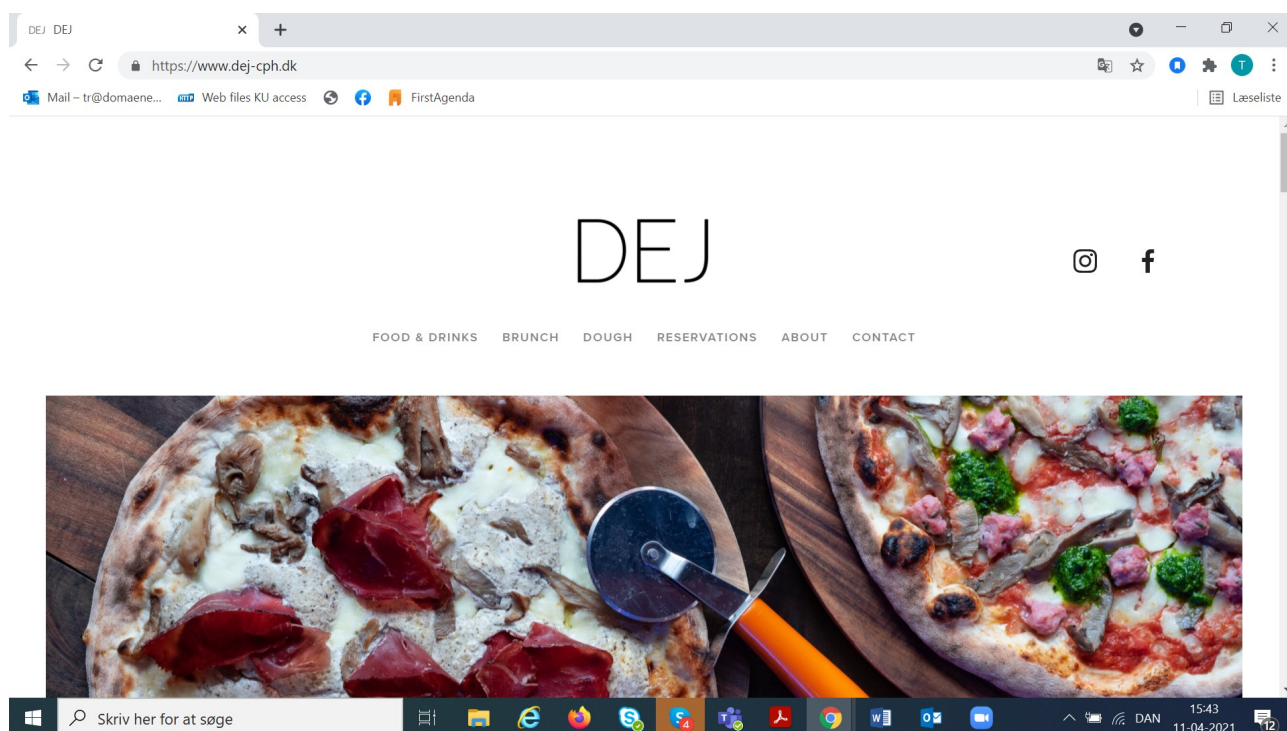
DEJ DEJ ×

https://www.dej-cph.dk

Mail – tr@domaene... Web files KU access FirstAgenda Læseliste

DEJ

FOOD & DRINKS BRUNCH DOUGH RESERVATIONS ABOUT CONTACT

Skriv her for at søge

DAN 15:43 11-04-2021

12